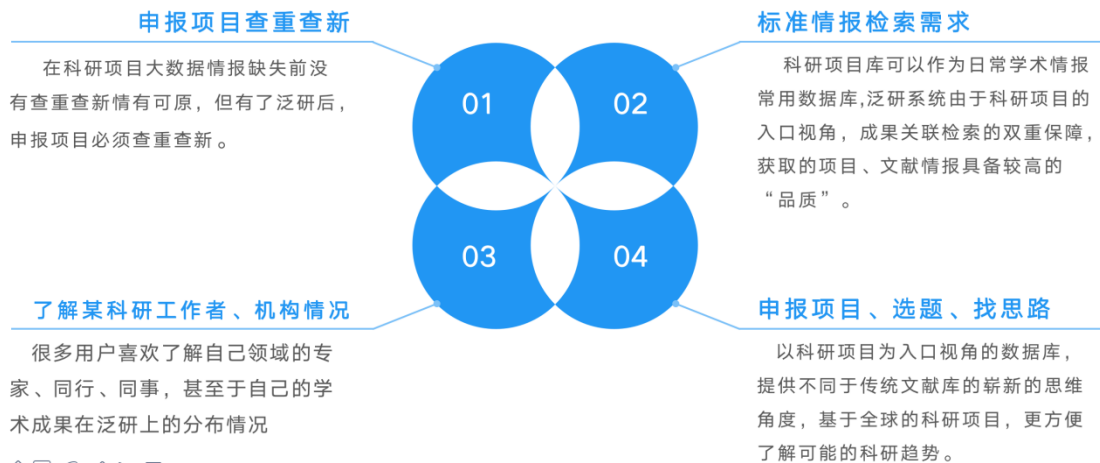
申报项目查重查新

在科研项目大数据情报缺失前没有查重查新情有可原，但有了泛研后，申报项目必须查重查新 。

标准情报检索需求

科研项目库可以作为日常学术情报常用数据库,泛研系统由于科研项目的入口视角，成果关联检索的双重保障，获取的项目、文献情报具备较高的“品质”。

01

02

03

04

了解某科研工作者、机构情况

很多用户喜欢了解自己领域的专家、同行、同事，甚至于自己的学术成果在泛研上的分布情况

申报项目、选题、找思路

以科研项目为入口视角的数据库，提供不同于传统文献库的崭新的思维角度，基于全球的科研项目，更方便了解可能的科研趋势。